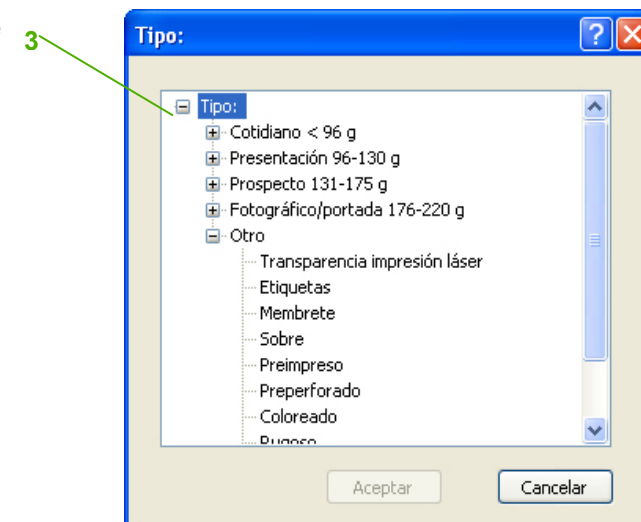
3

Tipo:

Tipo:
Cotidiano < 96 g
Presentación 96-130 g
Prospecto 131-175 g
Fotográfico/portada 176-220 g
Otro
Transparencia impresión láser
Etiquetas
Membrete
Sobre
Preimpreso
Preperforado
Coloreado
Rugoso

Aceptar
Cancelar